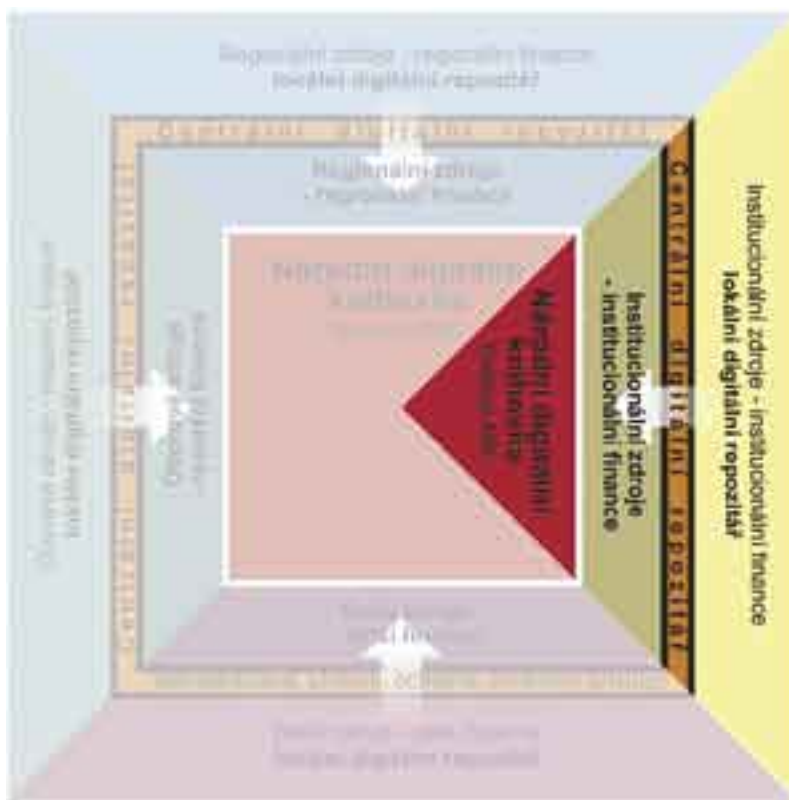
Regionální zdroje - regionální finance
lokální digitální repozitář

Centrální digitální repozitář

Regionální zdroje - regionální finance

Národní digitální knihovna

Národní digitální knihovna

Institucionální zdroje - institucionální finance
lokální digitální repozitář

Centrální digitální repozitář

Institucionální zdroje - institucionální finance

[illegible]

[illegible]

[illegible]

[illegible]